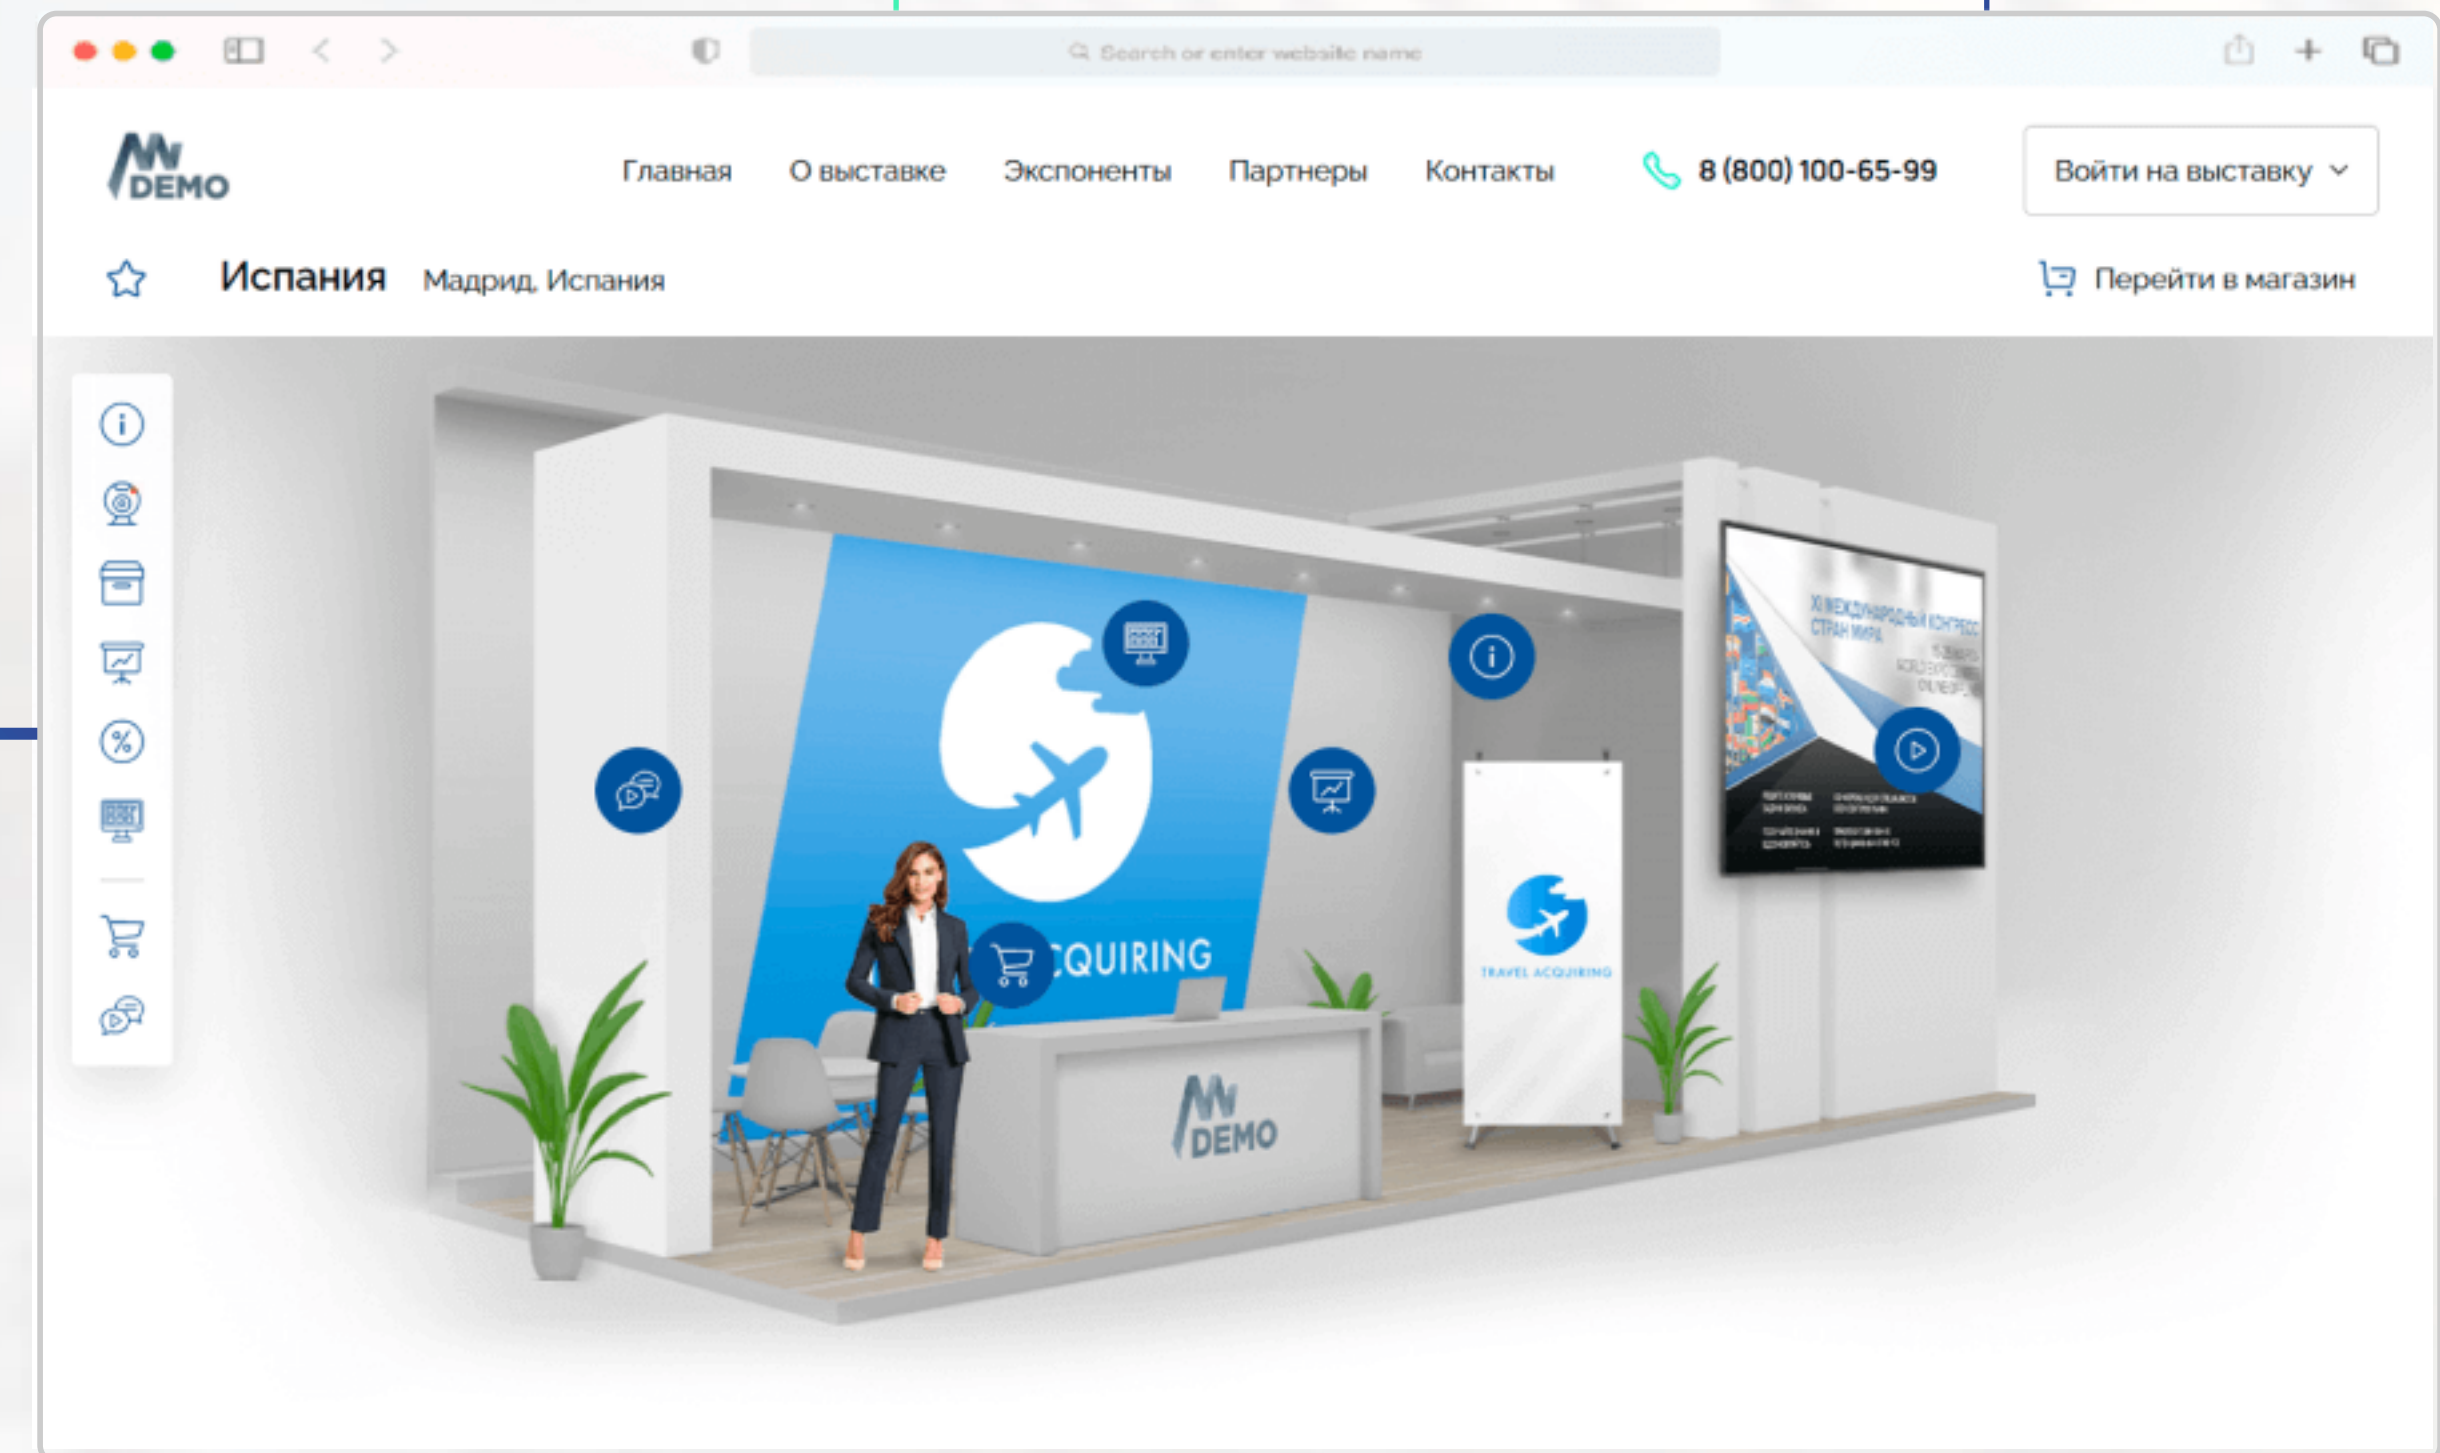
Search or enter website name

DEMO

Главная О выставке Экспоненты Партнеры Контакты 8 (800) 100-65-99 Войти на выставку

Испания Мадрид, Испания

Перейти в магазин

XI МЕЖДУНАРОДНЫЙ КОНГРЕСС СТРАН МИРА

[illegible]

CQUIRING

DEMO

TRAVEL ACQUIRING